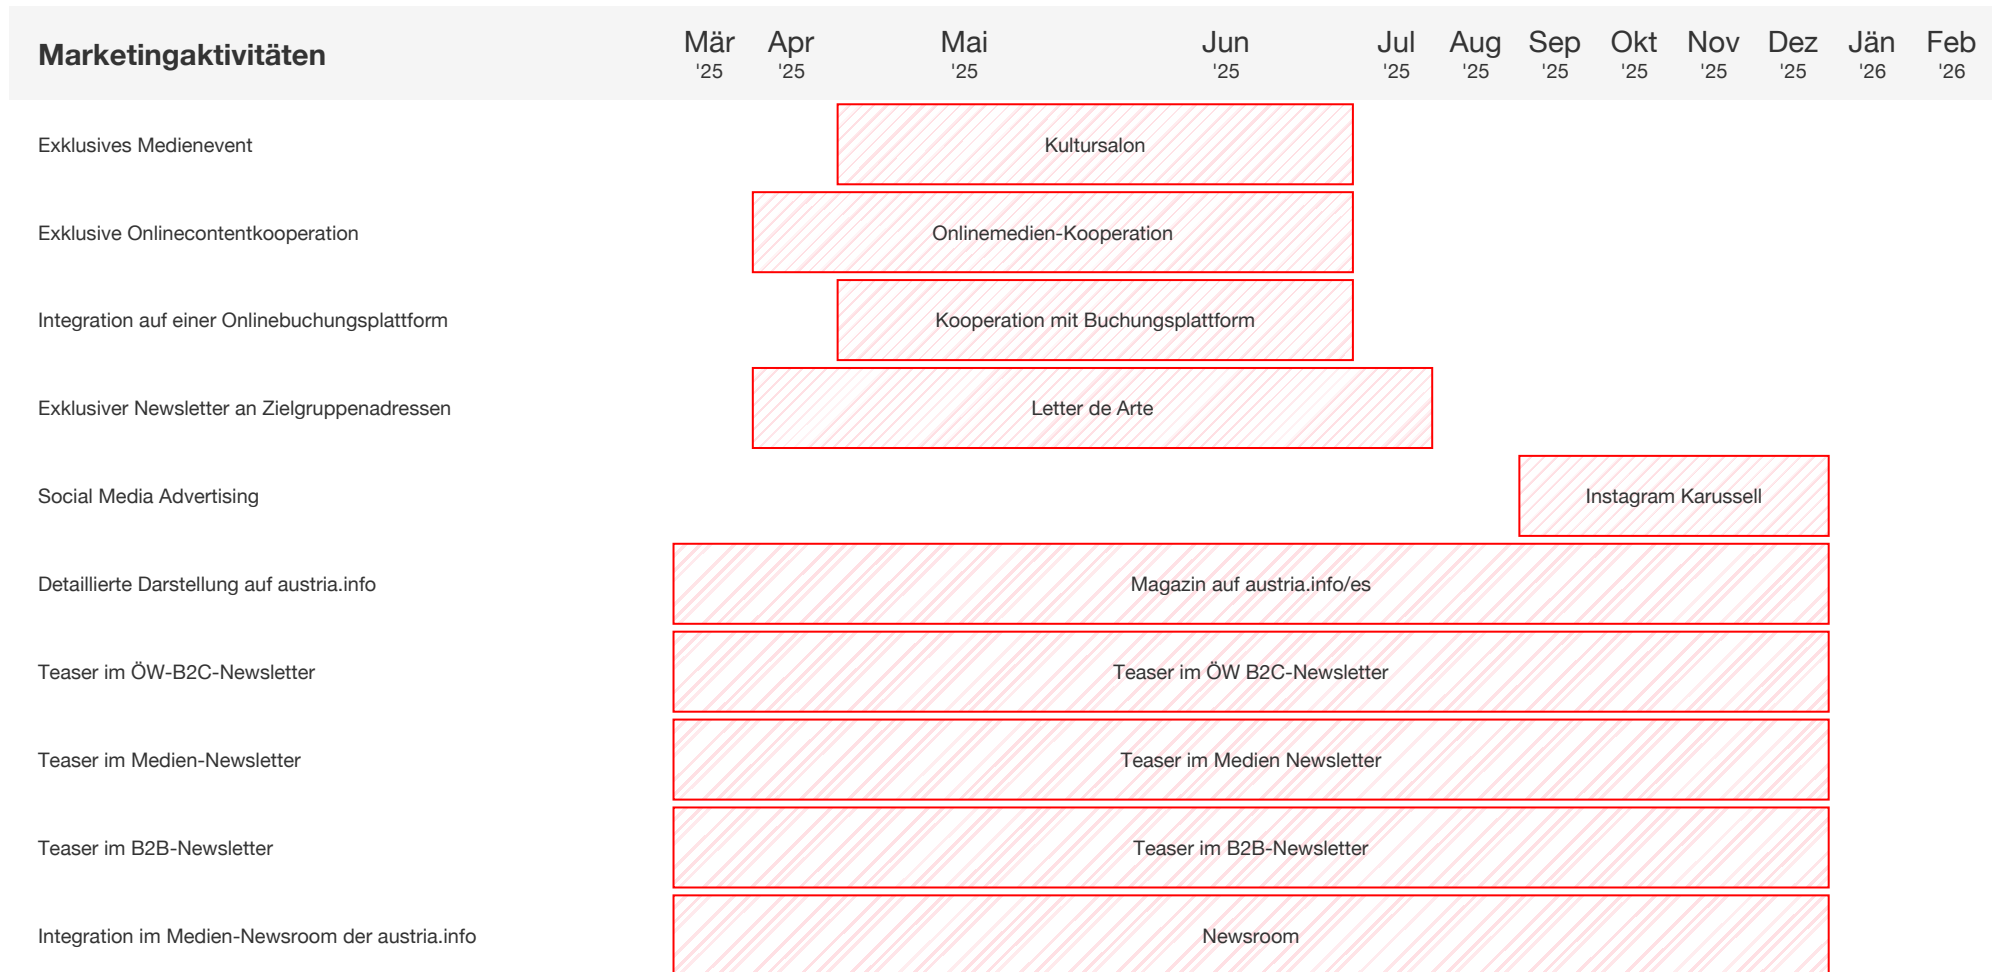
| Marketingaktivitäten | Mär '25 | Apr '25 | Mai '25 | Jun '25 | Jul '25 | Aug '25 | Sep '25 | Okt '25 | Nov '25 | Dez '25 | Jän '26 | Feb '26 |
|---|---|---|---|---|---|---|---|---|---|---|---|---|
| Exklusives Medienevent | Kultursalon | | | | | | | | | | | |
| Exklusive Onlinecontentkooperation | Onlinemedien-Kooperation | | | | | | | | | | | |
| Integration auf einer Onlinebuchungsplattform | Kooperation mit Buchungsplattform | | | | | | | | | | | |
| Exklusiver Newsletter an Zielgruppenadressen | Letter de Arte | | | | | | | | | | | |
| Social Media Advertising | Instagram Karussell | | | | | | | | | | | |
| Detaillierte Darstellung auf austria.info | Magazin auf austria.info/es | | | | | | | | | | | |
| Teaser im ÖW-B2C-Newsletter | Teaser im ÖW B2C-Newsletter | | | | | | | | | | | |
| Teaser im Medien-Newsletter | Teaser im Medien Newsletter | | | | | | | | | | | |
| Teaser im B2B-Newsletter | Teaser im B2B-Newsletter | | | | | | | | | | | |
| Integration im Medien-Newsroom der austria.info | Newsroom | | | | | | | | | | | |